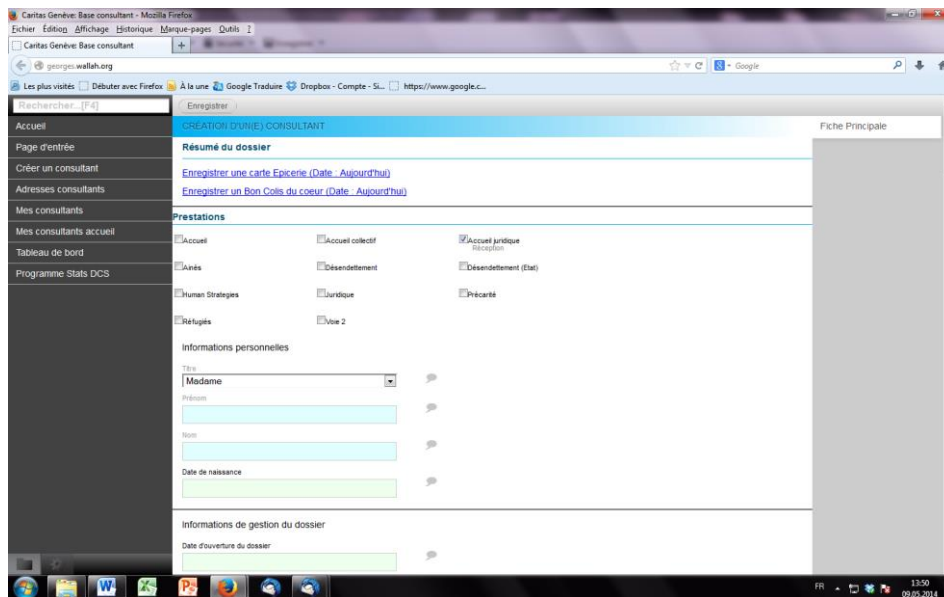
Caritas Genève: Base consultant - Mozilla Firefox
Fichier Édition Affichage Historique Marque-pages Outils ?
Caritas Genève: Base consultant
georges.wallah.org
Google
Les plus visités Débuter avec Firefox À la une Google Traduire Dropbox - Compte - Si... https://www.google.c...
Rechercher...[F4]
Enregistrer
Accueil
Page d'entrée
Créer un consultant
Adresses consultants
Mes consultants
Mes consultants accueil
Tableau de bord
Programme Stats DCS
CRÉATION D'UN(E) CONSULTANT
Fiche Principale
Résumé du dossier
Enregistrer une carte Epicerie (Date : Aujourd'hui)
Enregistrer un Bon Colis du coeur (Date : Aujourd'hui)
Prestations
Accueil
Accueil collectif
Accueil juridique
Réception
Aînés
Désendettement
Désendettement (Etat)
Human Strategies
Juridique
Précarité
Réfugiés
Voie 2
Informations personnelles
Titre
Madame
Prénom
Nom
Date de naissance
Informations de gestion du dossier
Date d'ouverture du dossier
FR
13:50
09.05.2014